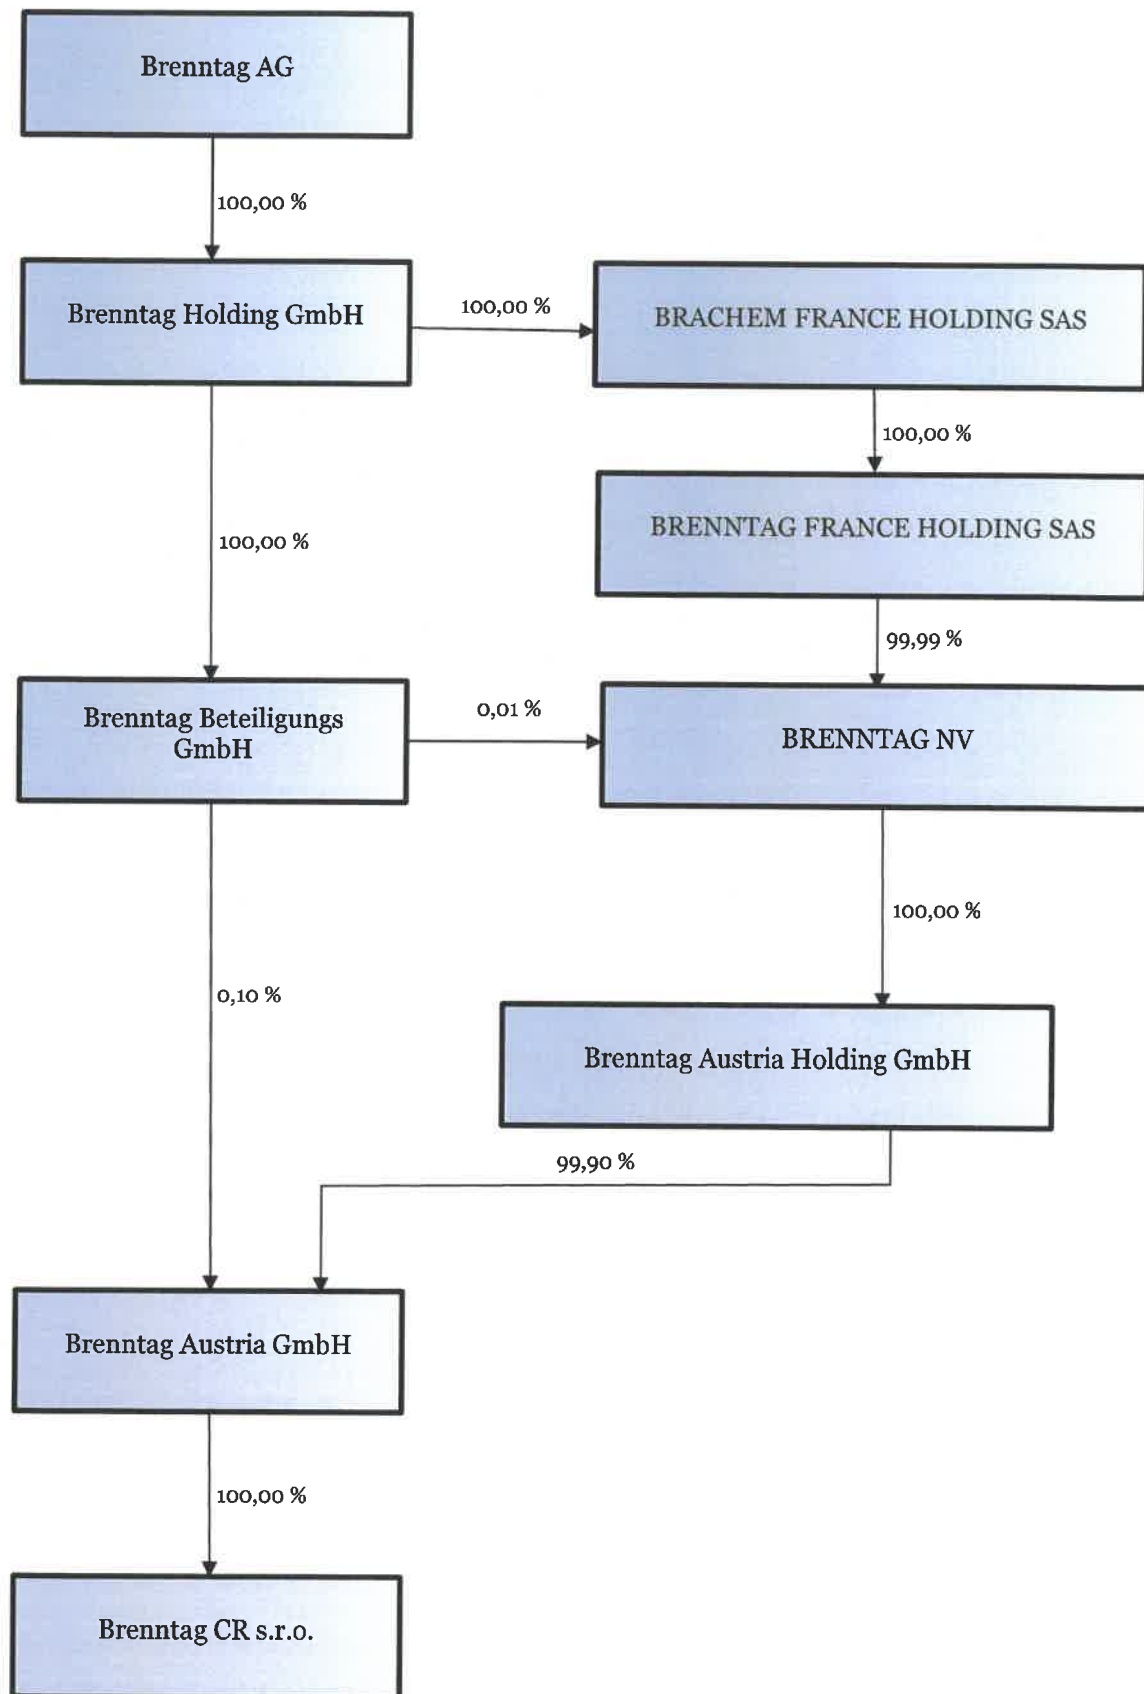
Brenntag AG

100,00 %

Brenntag Holding GmbH

100,00 %

BRACHEM FRANCE HOLDING SAS

100,00 %

BRENNTAG FRANCE HOLDING SAS

100,00 %

99,99 %

Brenntag Beteiligungs GmbH

0,01 %

BRENNTAG NV

100,00 %

0,10 %

Brenntag Austria Holding GmbH

99,90 %

Brenntag Austria GmbH

100,00 %

Brenntag CR s.r.o.